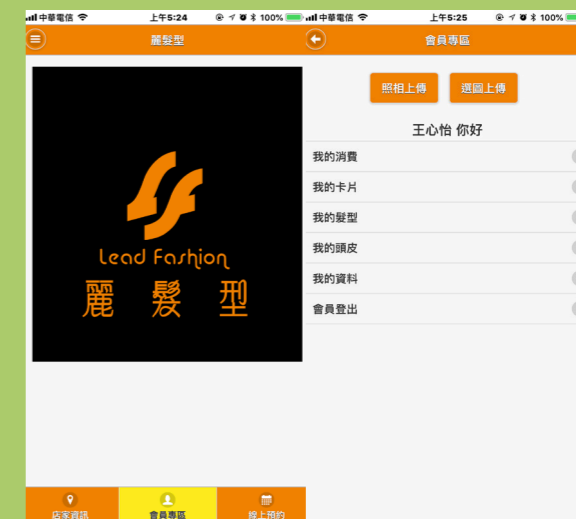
中華電信 上午5:24 100%

麗髮型

Lead Fashion
麗 髮 型

店家資訊
會員專區
線上預約

中華電信 上午5:25 100%

會員專區

照相上傳
選圖上傳

王心怡 你好

我的消費
我的卡片
我的髮型
我的頭皮
我的資料
會員登出